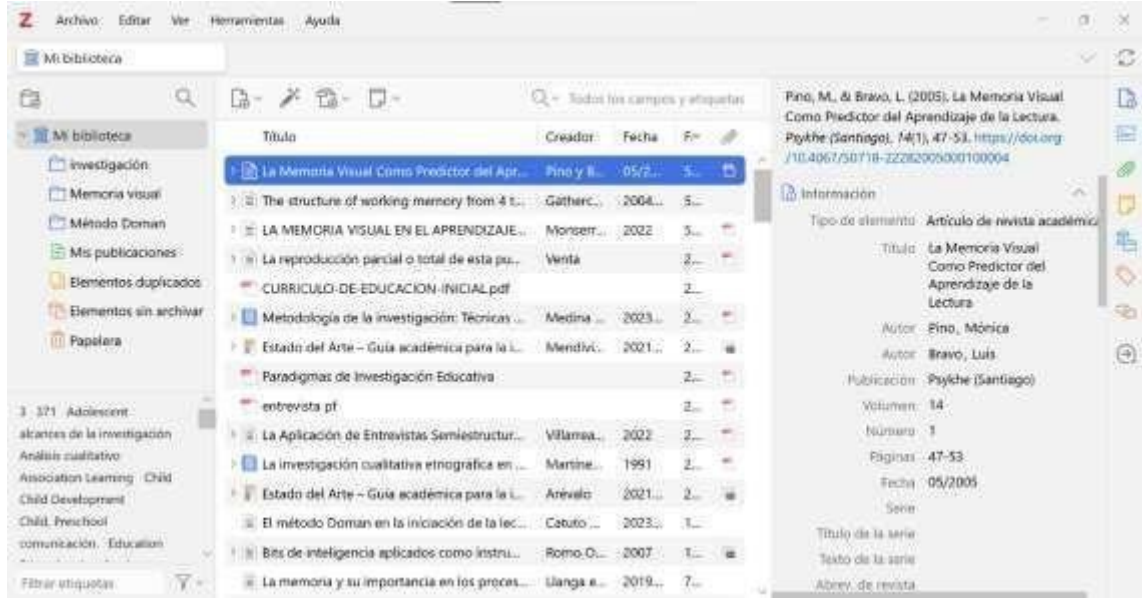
Archivo Editar Ver Herramientas Ayuda

Mi biblioteca

Mi biblioteca
Investigación
Memoria visual
Método Doman
Mis publicaciones
Elementos duplicados
Elementos sin archivar
Papelera

3 371 Adolescent alcances de la investigación Análisis cualitativo Association Learning Child Child Development Child, Preschool comunicación Education

Filtrar etiquetas

Todos los campos y etiquetas

| Título | Creador | Fecha | F |
|---|---|---|---|
| La Memoria Visual Como Predictor del Apr... | Pino y B... | 05/2... | 5... |
| The structure of working memory from 4 t... | Gatherc... | 2004... | 5... |
| LA MEMORIA VISUAL EN EL APRENDIZAJE... | Monserr... | 2022 | 5... |
| La reproducción parcial o total de esta pu... | Venta | | 2... |
| CURRICULO-DE-EDUCACION-INICIAL.pdf | | | 2... |
| Metodología de la investigación: Técnicas ... | Medina ... | 2023... | 2... |
| Estado del Arte – Guía académica para la i... | Mendivi... | 2021... | 2... |
| Paradigmas de Investigación Educativa | | | 2... |
| entrevista pf | | | 2... |
| La Aplicación de Entrevistas Semiestructur... | Villarrea... | 2022 | 2... |
| La investigación cualitativa etnográfica en ... | Martine... | 1991 | 2... |
| Estado del Arte – Guía académica para la i... | Arévalo | 2021... | 2... |
| El método Doman en la iniciación de la lec... | Catuto ... | 2023... | 1... |
| Bits de inteligencia aplicados como instru... | Romo O... | 2007 | 1... |
| La memoria y su importancia en los proces... | Llanga e... | 2019... | 7... |

Pino, M., & Bravo, L. (2005). La Memoria Visual Como Predictor del Aprendizaje de la Lectura. Psykhe (Santiago), 14(1), 47-53. https://doi.org/10.4067/S0718-22282005000100004

Información
Tipo de elemento Artículo de revista académica
Título La Memoria Visual Como Predictor del Aprendizaje de la Lectura
Autor Pino, Mónica
Autor Bravo, Luis
Publicación Psykhe (Santiago)
Volumen 14
Número 1
Páginas 47-53
Fecha 05/2005
Serie
Título de la serie
Texto de la serie
Abrev. de revista